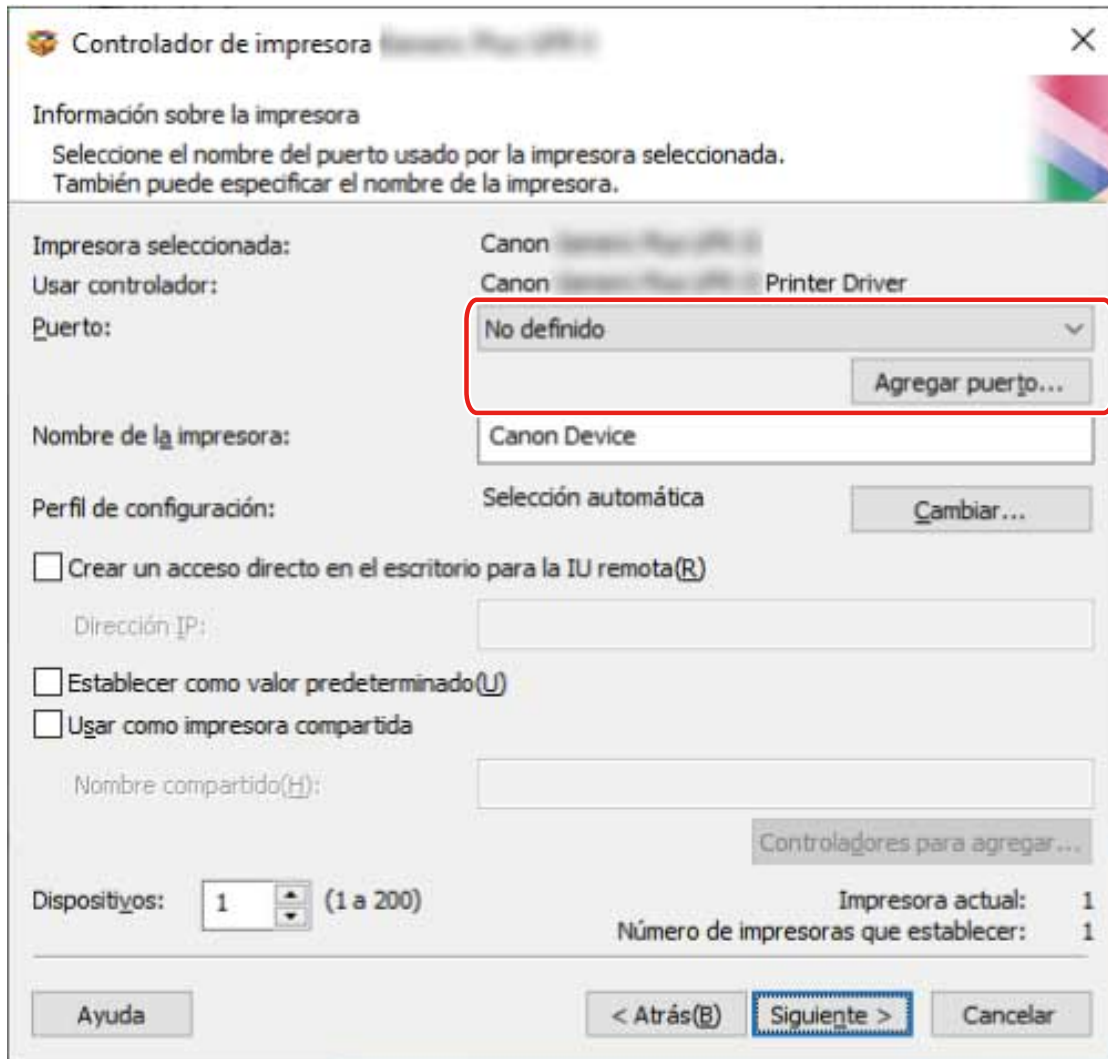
Controlador de impresora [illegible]

Información sobre la impresora

Seleccione el nombre del puerto usado por la impresora seleccionada. También puede especificar el nombre de la impresora.

Impresora seleccionada: Canon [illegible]

Usar controlador: Canon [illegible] Printer Driver

Puerto: No definido

Agregar puerto...

Nombre de la impresora: Canon Device

Perfil de configuración: Selección automática

Cambiar...

Crear un acceso directo en el escritorio para la IU remota(R)

Dirección IP:

Establecer como valor predeterminado(U)

Usar como impresora compartida

Nombre compartido(H):

Controladores para agregar...

Dispositivos: 1 (1 a 200)

Impresora actual: 1

Número de impresoras que establecer: 1

Ayuda

< Atrás(B)

Siguiente >

Cancelar